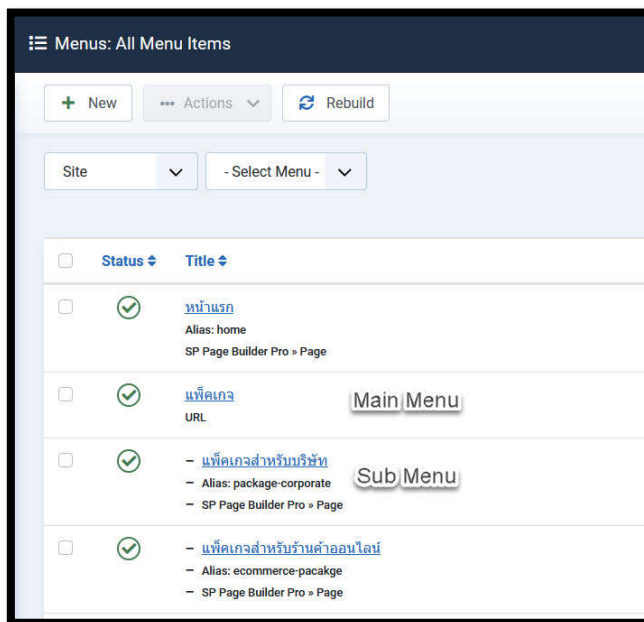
Menus: All Menu Items

New
Actions
Rebuild

Site
- Select Menu -

| | Status | Title |
|---|---|---|
| | | หน้าแรก Alias: home SP Page Builder Pro » Page |
| | | แพ็คเกจ URL |
| | | – แพ็คเกจสำหรับบริษัท – Alias: package-corporate – SP Page Builder Pro » Page |
| | | – แพ็คเกจสำหรับร้านค้าออนไลน์ – Alias: ecommerce-pacakge – SP Page Builder Pro » Page |

Main Menu

Sub Menu